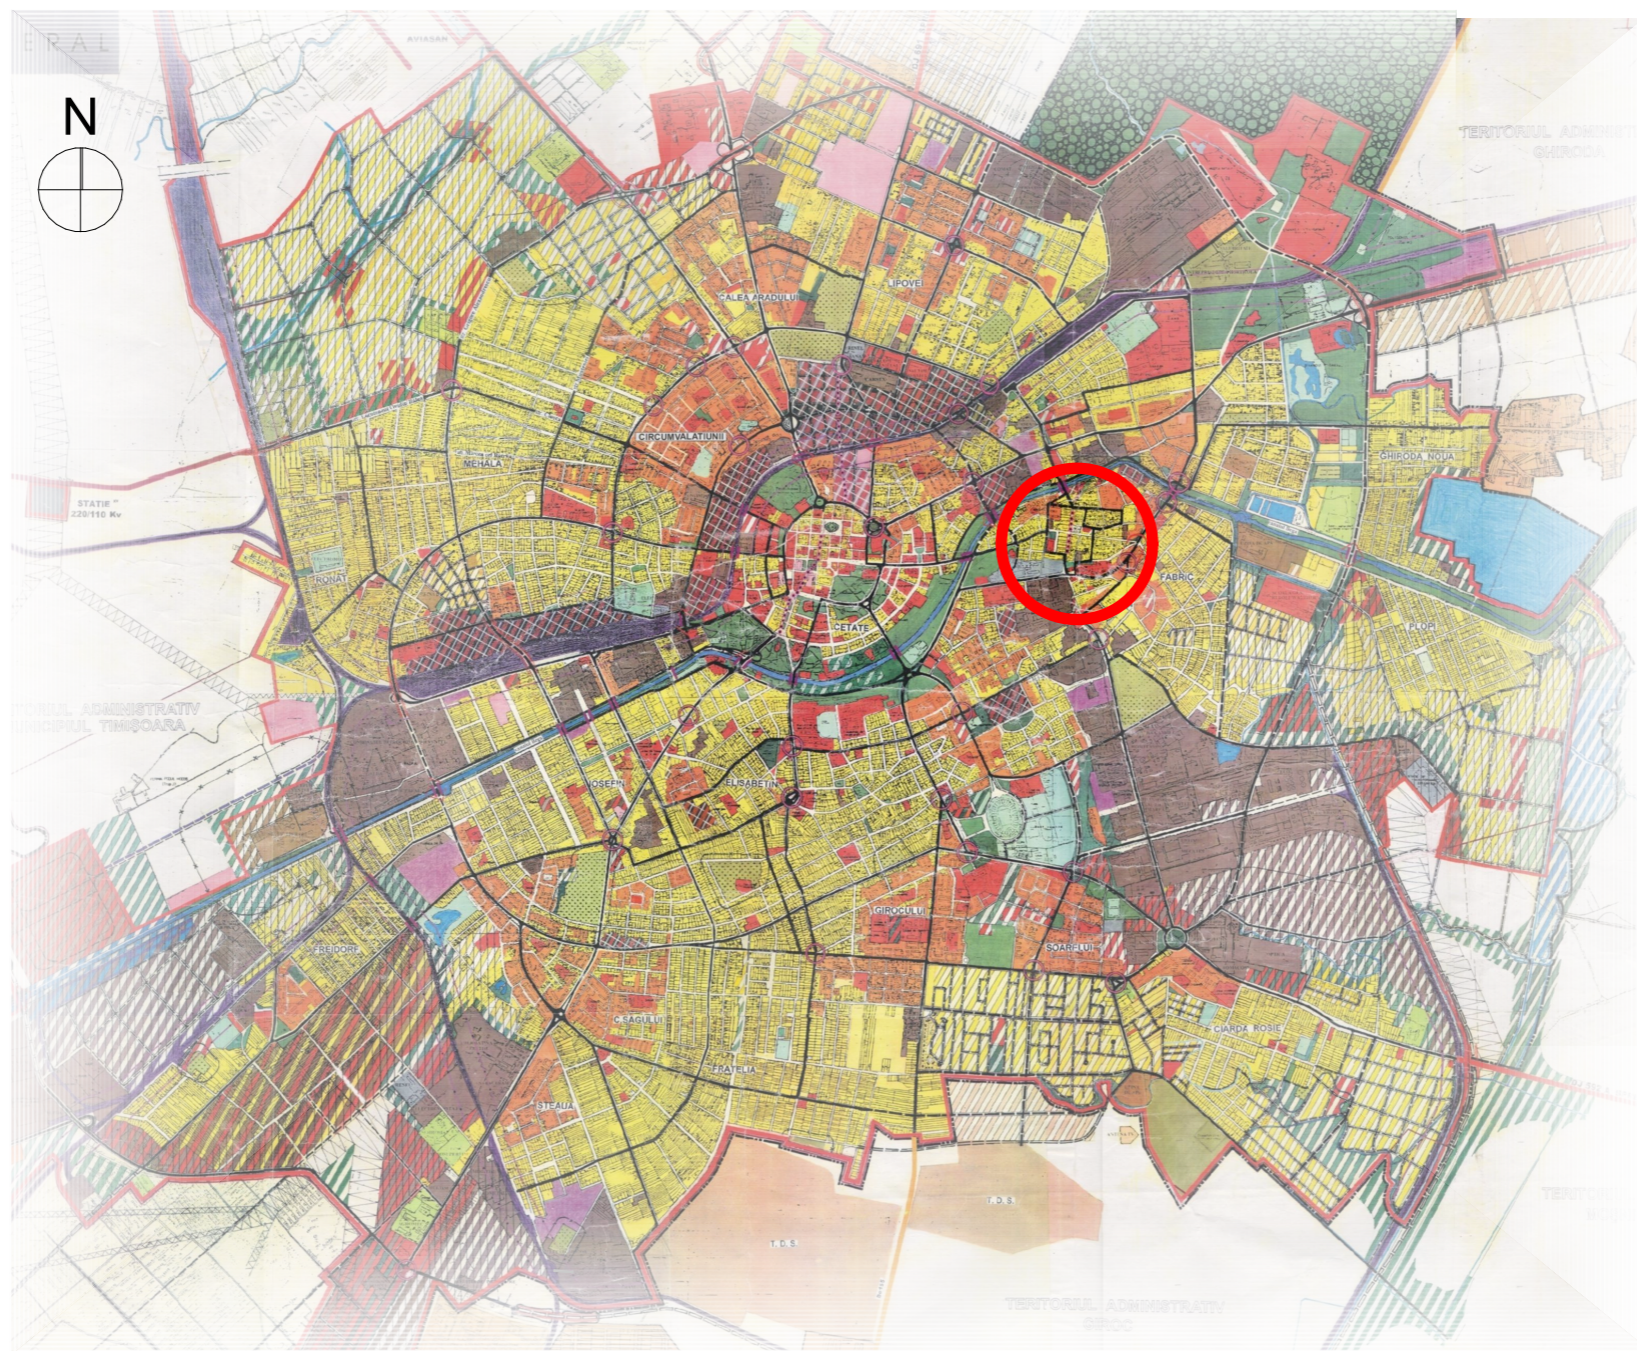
ERAL

N

TERITORIUL ADMINISTRATIV GHIRODA

CALEA ARADULUI

LIPOVEI

CIRCUMVALATIUNII

MEHALA

STATIE 220/110 Kv

RONAT

CETATE

FABRIC

GHIRODA NOUA

PLOPI

TERITORIUL ADMINISTRATIV MUNICIPIUL TIMISOARA

IOSEFIN

ELISABETIN

GIROCULUI

SOARELUI

FREIDORF

CIARDA ROSIE

C.SAGULUI

FRATELIA

STEAUA

T.D.S.

T.D.S.

TERITORIUL ADMINISTRATIV GIROC